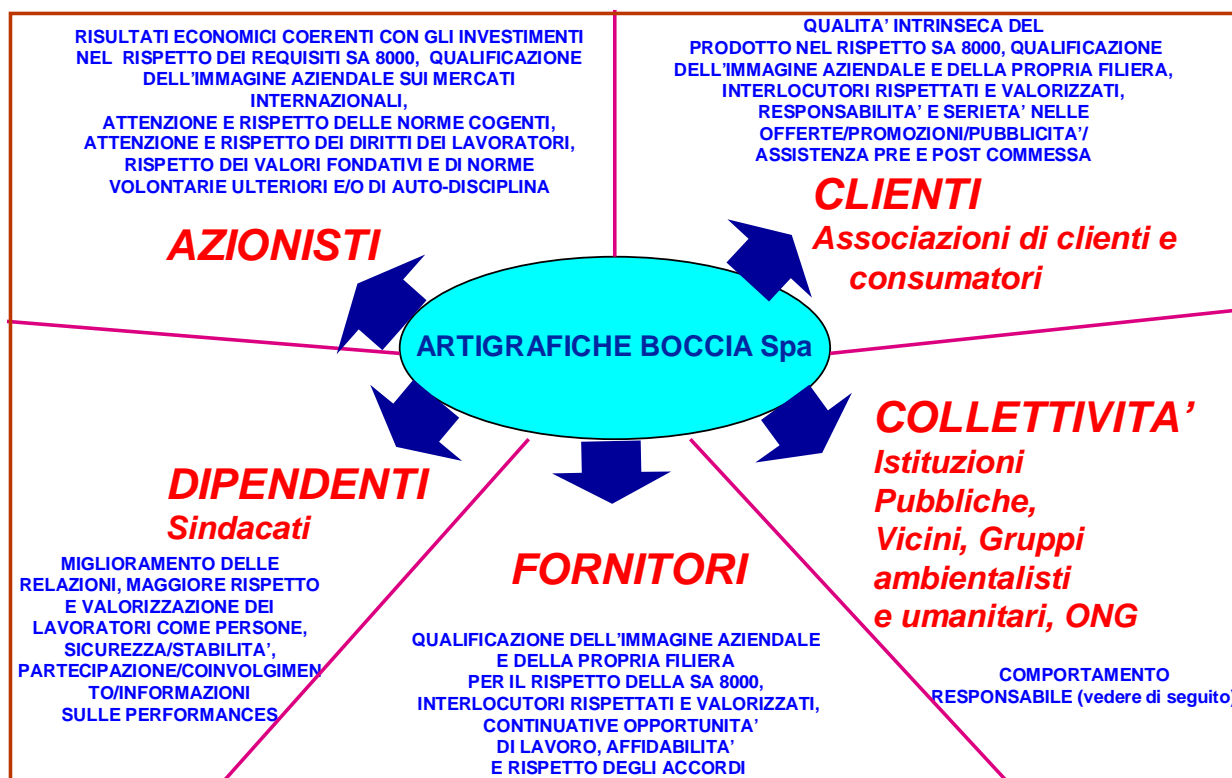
RISULTATI ECONOMICI COERENTI CON GLI INVESTIMENTI NEL RISPETTO DEI REQUISITI SA 8000, QUALIFICAZIONE DELL'IMMAGINE AZIENDALE SUI MERCATI INTERNAZIONALI, ATTENZIONE E RISPETTO DELLE NORME COGENTI, ATTENZIONE E RISPETTO DEI DIRITTI DEI LAVORATORI, RISPETTO DEI VALORI FONDATIVI E DI NORME VOLONTARIE ULTERIORI E/O DI AUTO-DISCIPLINA

AZIONISTI

QUALITA' INTRINSECA DEL PRODOTTO NEL RISPETTO SA 8000, QUALIFICAZIONE DELL'IMMAGINE AZIENDALE E DELLA PROPRIA FILIERA, INTERLOCUTORI RISPETTATI E VALORIZZATI, RESPONSABILITA' E SERIETA' NELLE OFFERTE/PROMOZIONI/PUBBLICITA'/ ASSISTENZA PRE E POST COMMESSA

CLIENTI
Associazioni di clienti e consumatori

ARTIGRAFICHE BOCCIA Spa

COLLETTIVITA'
Istituzioni Pubbliche, Vicini, Gruppi ambientalisti e umanitari, ONG

DIPENDENTI
Sindacati

MIGLIORAMENTO DELLE RELAZIONI, MAGGIORE RISPETTO E VALORIZZAZIONE DEI LAVORATORI COME PERSONE, SICUREZZA/STABILITA', PARTECIPAZIONE/COINVOLGIMENTO/INFORMAZIONI SULLE PERFORMANCES

FORNITORI

QUALIFICAZIONE DELL'IMMAGINE AZIENDALE E DELLA PROPRIA FILIERA PER IL RISPETTO DELLA SA 8000, INTERLOCUTORI RISPETTATI E VALORIZZATI, CONTINUATIVE OPPORTUNITA' DI LAVORO, AFFIDABILITA' E RISPETTO DEGLI ACCORDI

COMPORTAMENTO RESPONSABILE (vedere di seguito)